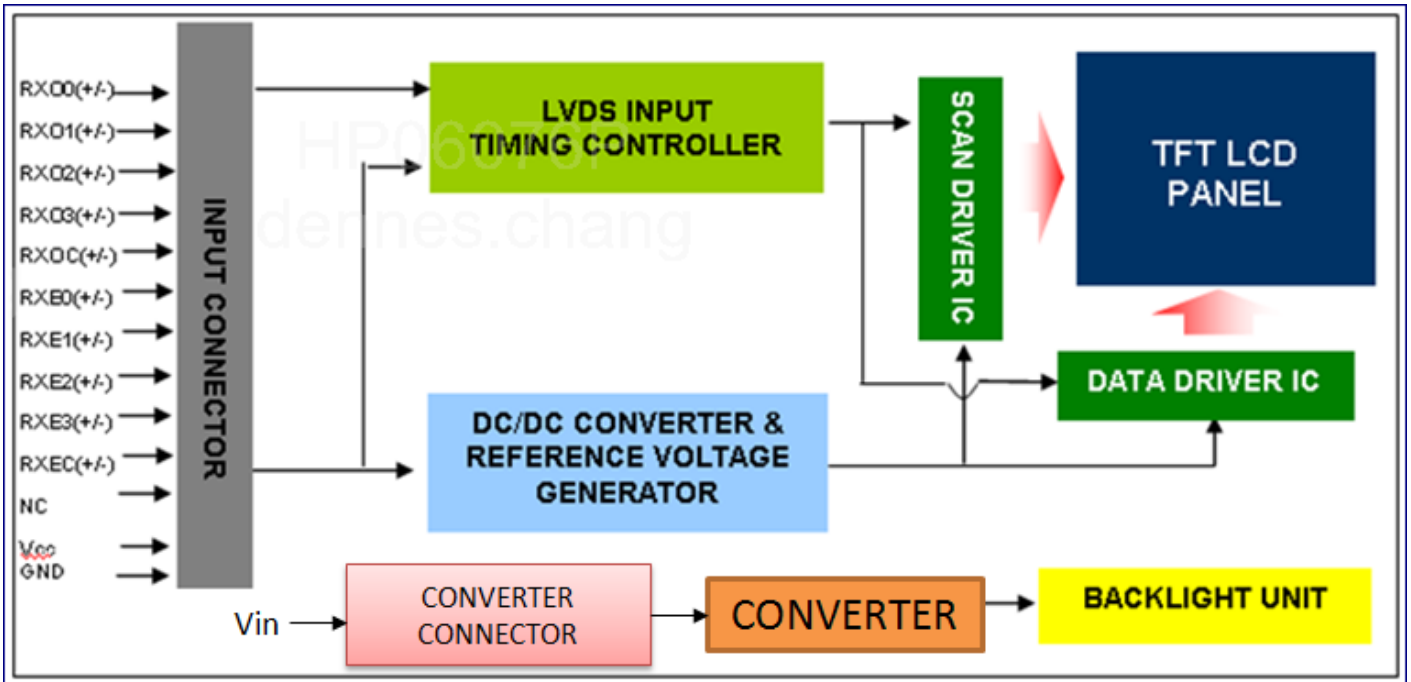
RXO0(+/-)
RXO1(+/-)
RXO2(+/-)
RXO3(+/-)
RXOC(+/-)
RXE0(+/-)
RXE1(+/-)
RXE2(+/-)
RXE3(+/-)
RXEC(+/-)
NC
Vcc
GND

INPUT CONNECTOR

LVDS INPUT TIMING CONTROLLER

HP060T01
dennes.chang

SCAN DRIVER IC

TFT LCD PANEL

DATA DRIVER IC

DC/DC CONVERTER & REFERENCE VOLTAGE GENERATOR

Vin

CONVERTER CONNECTOR

CONVERTER

BACKLIGHT UNIT